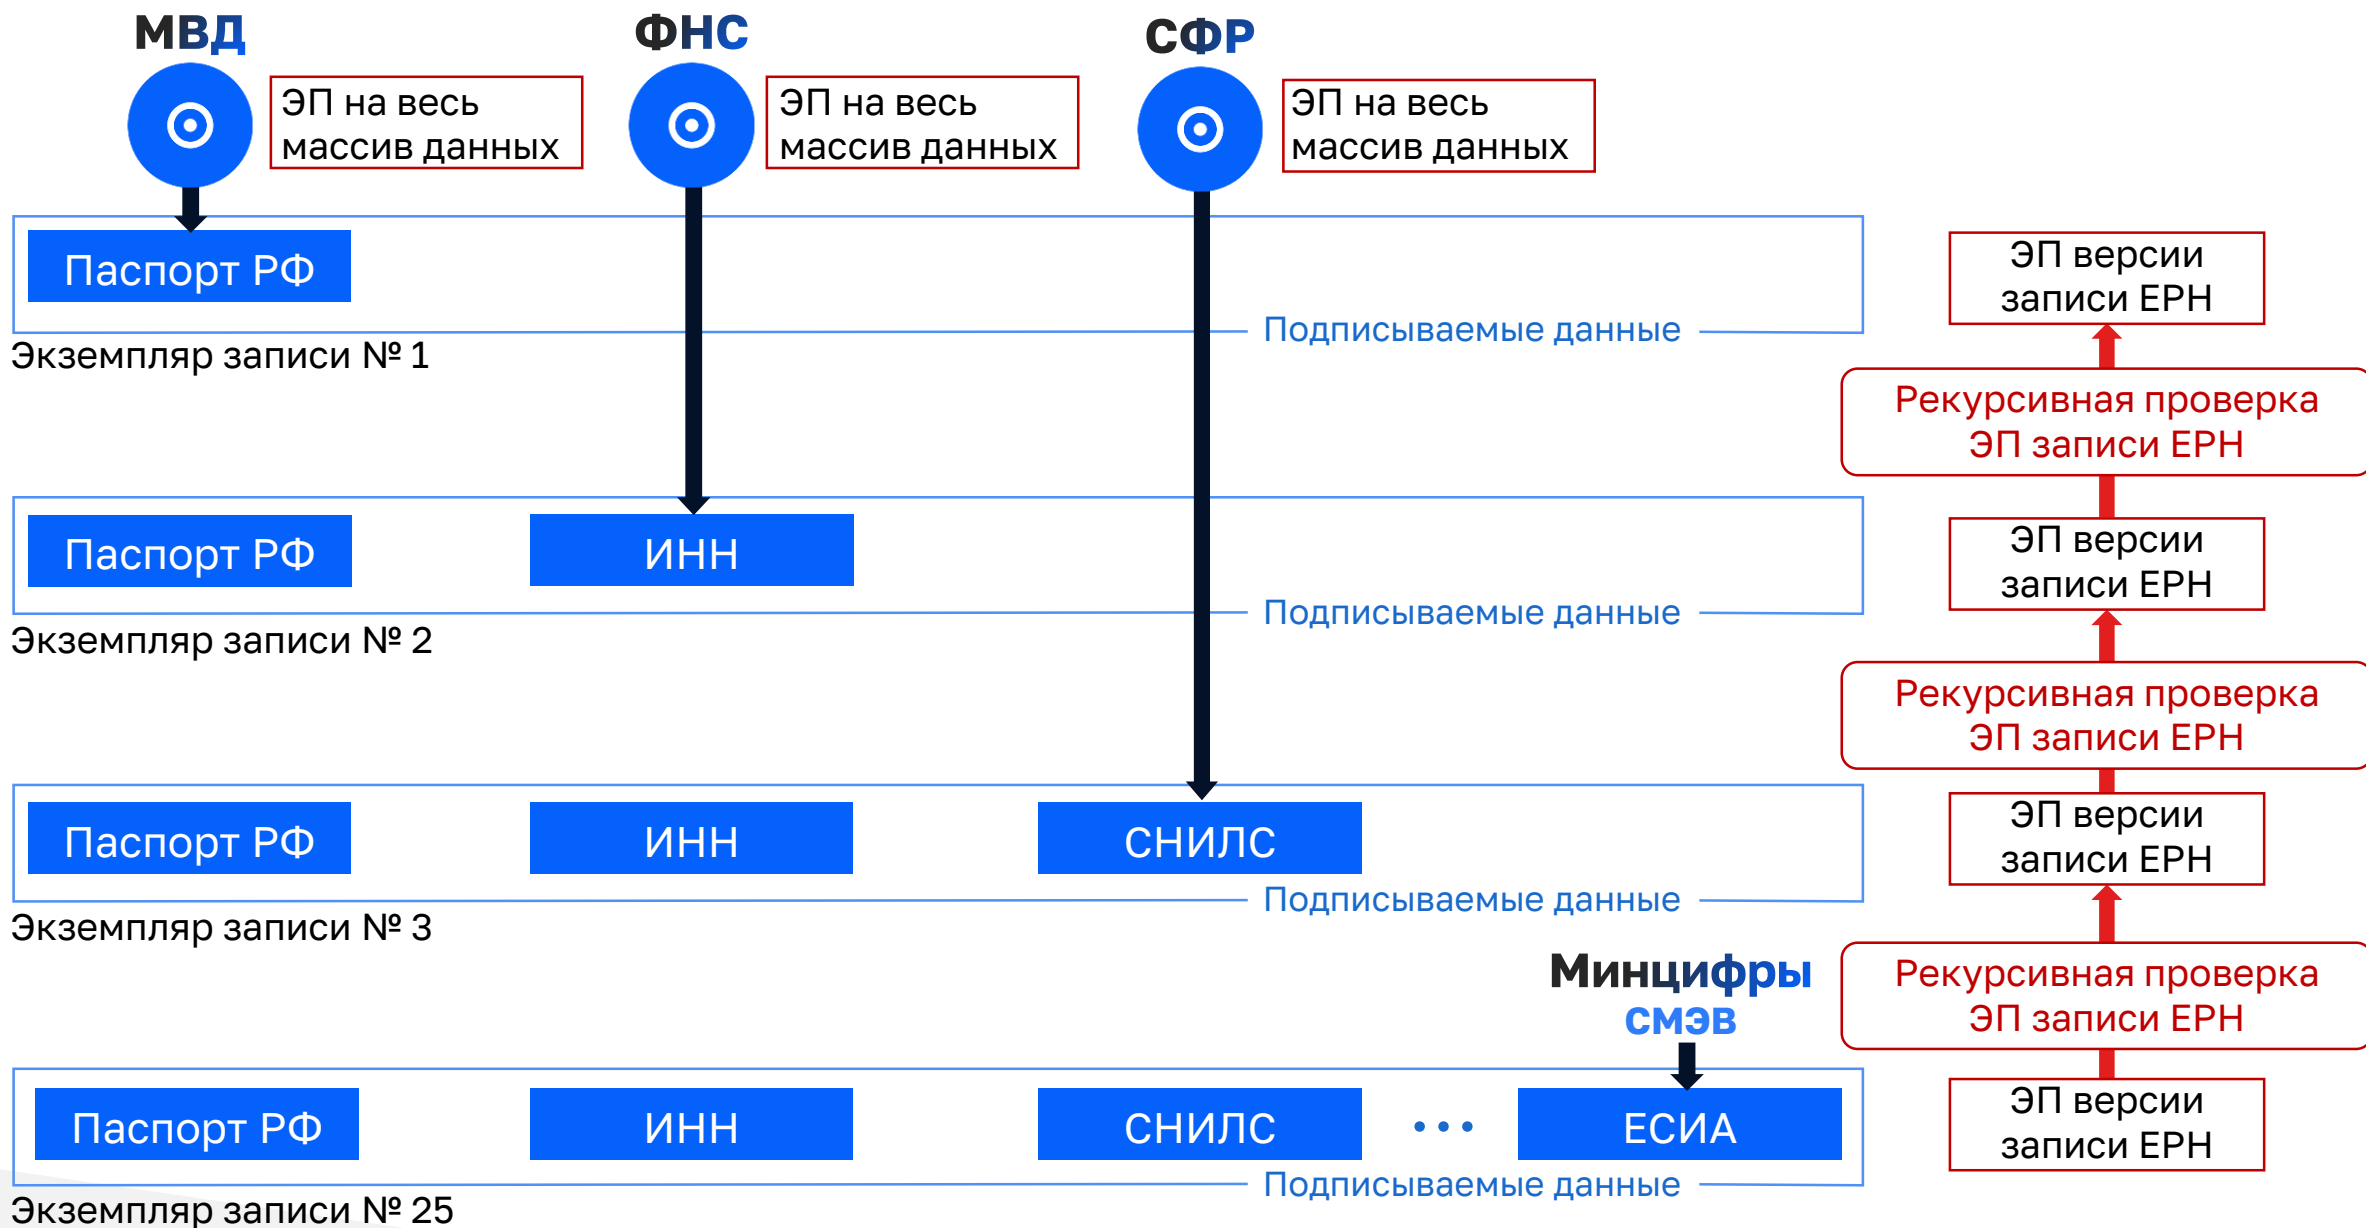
МВД

ЭП на весь массив данных

ФНС

ЭП на весь массив данных

СФР

ЭП на весь массив данных

Паспорт РФ

Подписываемые данные

Экземпляр записи № 1

ЭП версии записи ЕРН

Рекурсивная проверка ЭП записи ЕРН

Паспорт РФ

ИНН

Подписываемые данные

Экземпляр записи № 2

ЭП версии записи ЕРН

Рекурсивная проверка ЭП записи ЕРН

Паспорт РФ

ИНН

СНИЛС

Подписываемые данные

Экземпляр записи № 3

ЭП версии записи ЕРН

Рекурсивная проверка ЭП записи ЕРН

Минцифры

СМЭВ

Паспорт РФ

ИНН

СНИЛС

• • •

ЕСИА

Подписываемые данные

Экземпляр записи № 25

ЭП версии записи ЕРН